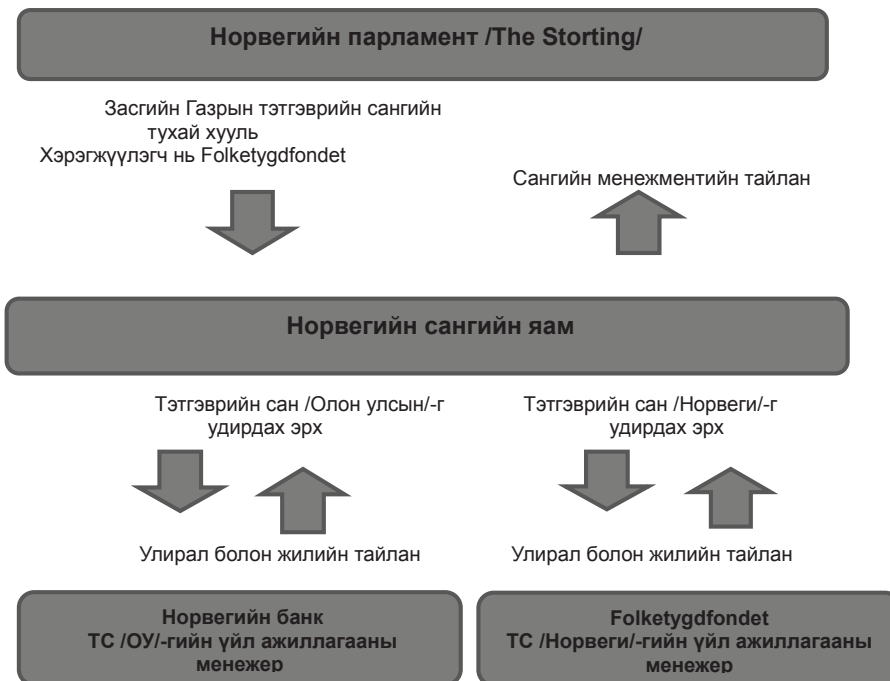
Норвегийн парламент /The Storting/

Засгийн Газрын тэтгэврийн сангийн тухай хууль
Хэрэгжүүлэгч нь Folketygdfondet

Сангийн менежментийн тайлан

Норвегийн сангийн яам

Тэтгэврийн сан /Олон улсын/-г удирдах эрх

Тэтгэврийн сан /Норвеги/-г удирдах эрх

Улирал болон жилийн тайлан

Улирал болон жилийн тайлан

Норвегийн банк
ТС /ОУ/-гийн үйл ажиллагааны менежер

Folketygdfondet
ТС /Норвеги/-гийн үйл ажиллагааны менежер